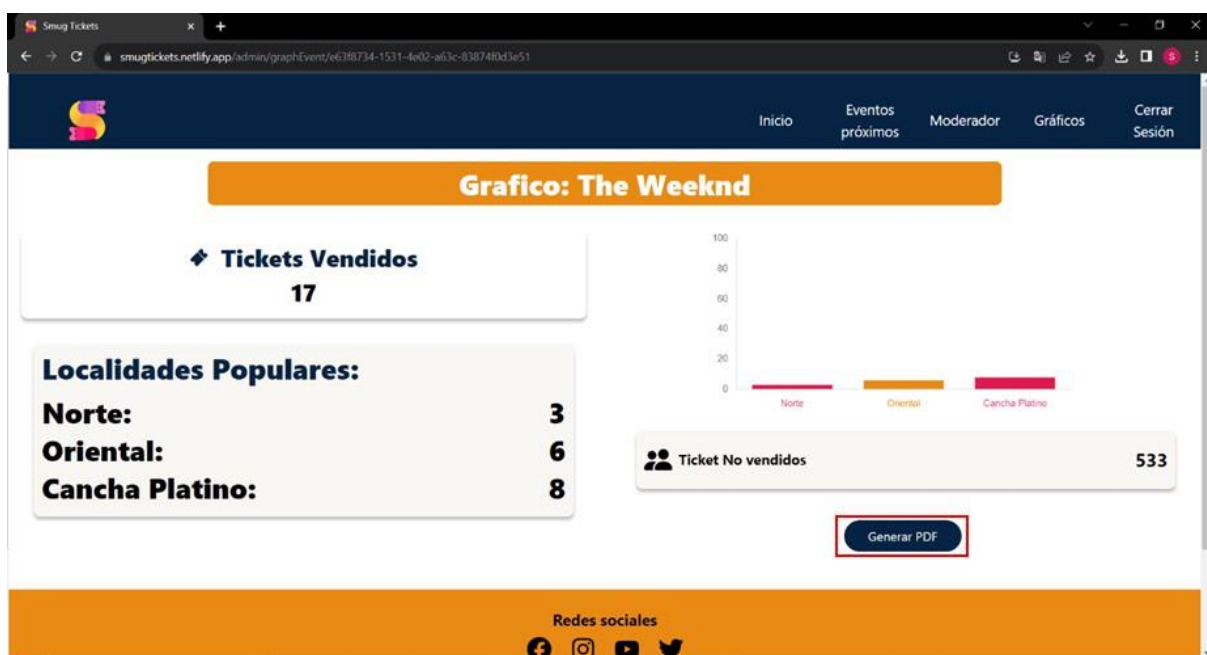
Smug Tickets

smugtickets.netlify.app/admin/graphEvent/e63f8734-1531-4e02-a63c-83874f0d3e51

Inicio
Eventos próximos
Moderador
Gráficos
Cerrar Sesión

Grafico: The Weeknd

Tickets Vendidos
17

Localidades Populares:
Norte: 3
Oriental: 6
Cancha Platino: 8

100
80
60
40
20
0
Norte
Oriental
Cancha Platino

Ticket No vendidos 533

Generar PDF

Redes sociales